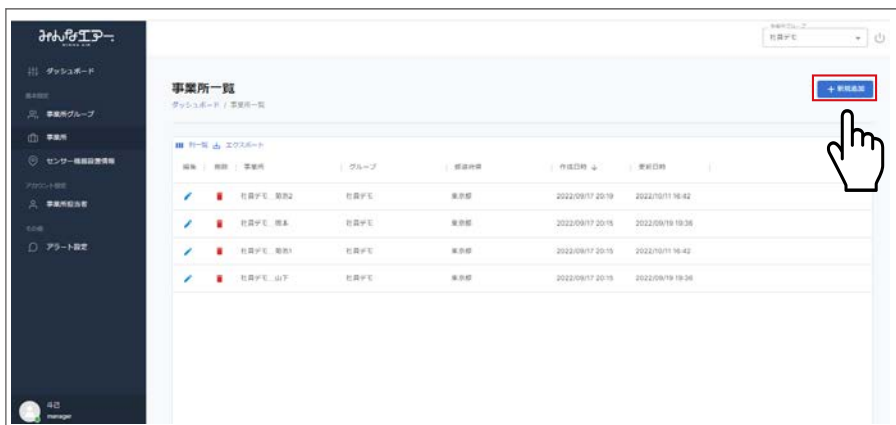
みんなエアー

ダッシュボード
基本設定
事業所グループ
事業所
センサー機器設置情報
アカウント管理
事業所担当者
その他
アラート設定

牛己
manager

事業所グループ
社員デモ

事業所一覧
ダッシュボード / 事業所一覧

+ 新規追加

列一覧 エクスポート

| 編集 | 削除 | 事業所 | グループ | 都道府県 | 作成日時 ↓ | 更新日時 |
|---|---|---|---|---|---|---|
| | | 社員デモ 斎2 | 社員デモ | 東京都 | 2022/09/17 20:19 | 2022/10/11 16:42 |
| | | 社員デモ 熊本 | 社員デモ | 東京都 | 2022/09/17 20:15 | 2022/09/19 19:36 |
| | | 社員デモ 斎1 | 社員デモ | 東京都 | 2022/09/17 20:15 | 2022/10/11 16:42 |
| | | 社員デモ 山下 | 社員デモ | 東京都 | 2022/09/17 20:15 | 2022/09/19 19:36 |